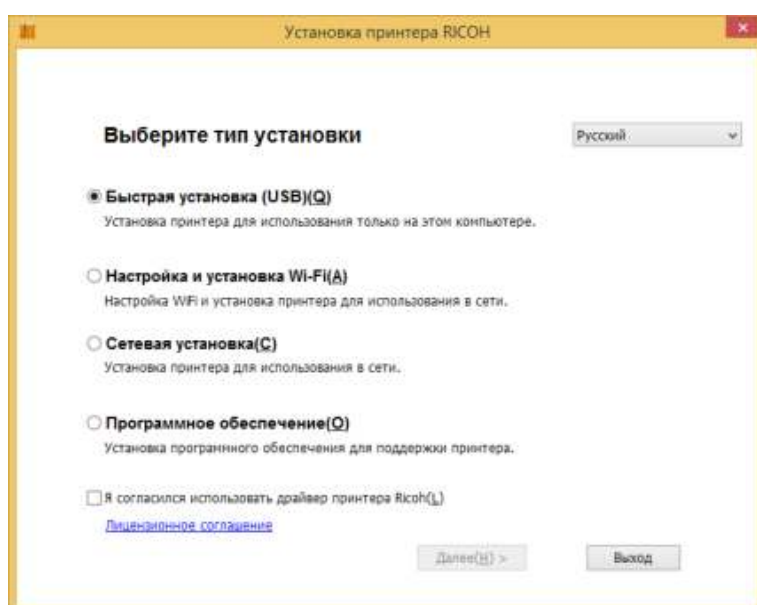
Установка принтера RICOH

Выберите тип установки

Русский

Быстрая установка (USB)(Q)
Установка принтера для использования только на этом компьютере.

Настройка и установка Wi-Fi(A)
Настройка WiFi и установка принтера для использования в сети.

Сетевая установка(C)
Установка принтера для использования в сети.

Программное обеспечение(O)
Установка программного обеспечения для поддержки принтера.

Я согласился использовать драйвер принтера Ricoh(L)
Лицензионное соглашение

Далее(N) >

Выход